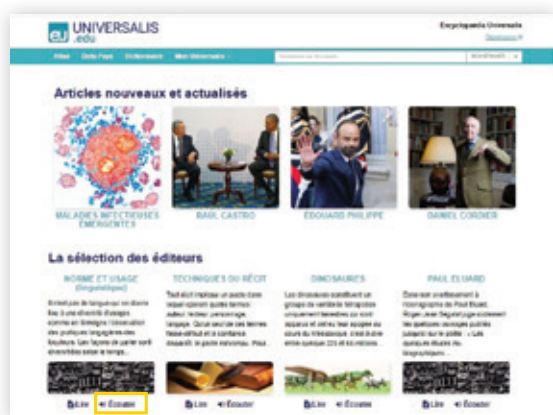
eU UNIVERSALIS .edu

Encyclopædia Universalis
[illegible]

Atlas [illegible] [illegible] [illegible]

Articles nouveaux et actualisés

MALADIES INFECTIEUSES ÉMERGENTES

RAÚL CASTRO

ÉDOUARD PHILIPPE

DANIEL CORDIER

La sélection des éditeurs

NORME ET USAGE (linguistique)

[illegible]

Lire Écouter

TECHNIQUES DU RÉCIT

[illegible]

Lire Écouter

DINOSAURES

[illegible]

Lire Écouter

PAUL ELUARD

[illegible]

Lire Écouter